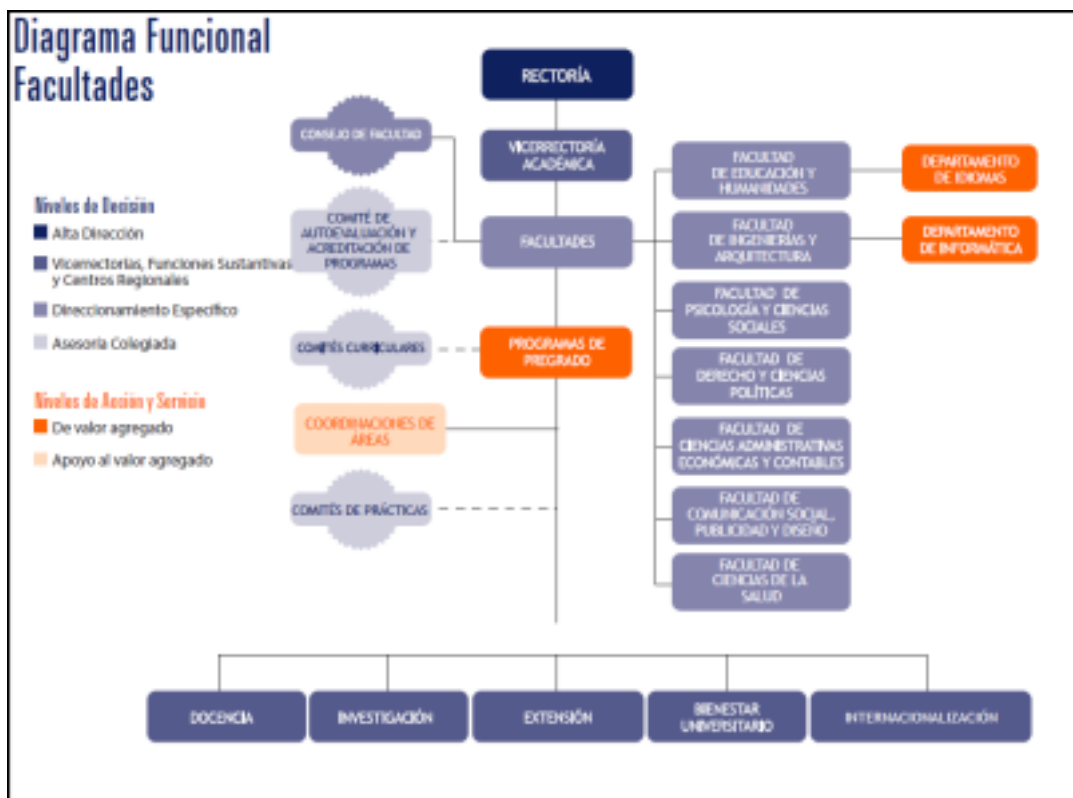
Diagrama Funcional Facultades

Niveles de Decisión
Alta Dirección
Vicerrectorías, Funciones Sustantivas y Centros Regionales
Direccionamiento Específico
Asesoría Colegiada

Niveles de Acción y Servicio
De valor agregado
Apoyo al valor agregado

RECTORÍA
VICERRECTORÍA ACADÉMICA
CONSEJO DE FACULTAD
COMITÉ DE AUTOEVALUACIÓN Y ACREDITACIÓN DE PROGRAMAS
FACULTADES
COMITÉS CURRICULARES
PROGRAMAS DE PREGRADO
COORDINACIONES DE ÁREAS
COMITÉS DE PRÁCTICAS

FACULTAD DE EDUCACIÓN Y HUMANIDADES
DEPARTAMENTO DE IDIOMAS
FACULTAD DE INGENIERÍAS Y ARQUITECTURA
DEPARTAMENTO DE INFORMÁTICA
FACULTAD DE PSICOLOGÍA Y CIENCIAS SOCIALES
FACULTAD DE DERECHO Y CIENCIAS POLÍTICAS
FACULTAD DE CIENCIAS ADMINISTRATIVAS ECONÓMICAS Y CONTABLES
FACULTAD DE COMUNICACIÓN SOCIAL, PUBLICIDAD Y DISEÑO
FACULTAD DE CIENCIAS DE LA SALUD

DOCENCIA
INVESTIGACIÓN
EXTENSIÓN
BIENESTAR UNIVERSITARIO
INTERNACIONALIZACIÓN